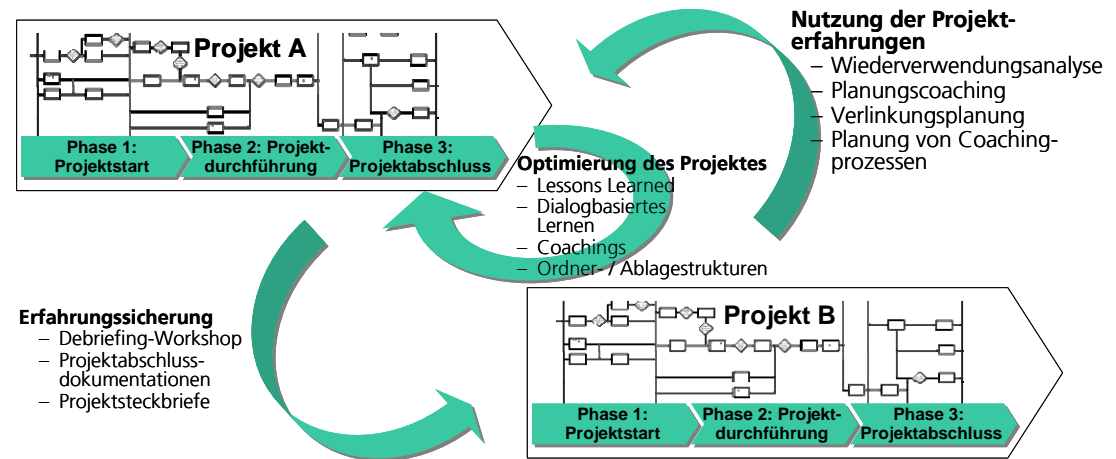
Projekt A

Phase 1: Projektstart

Phase 2: Projektdurchführung

Phase 3: Projektabschluss

Nutzung der Projekterfahrungen
– Wiederverwendungsanalyse
– Planungscoaching
– Verlinkungsplanung
– Planung von Coachingprozessen

Optimierung des Projektes
– Lessons Learned
– Dialogbasiertes Lernen
– Coachings
– Ordner- / Ablagestrukturen

Erfahrungssicherung
– Debriefing-Workshop
– Projektabschlussdokumentationen
– Projektsteckbriefe

Projekt B

Phase 1: Projektstart

Phase 2: Projektdurchführung

Phase 3: Projektabschluss